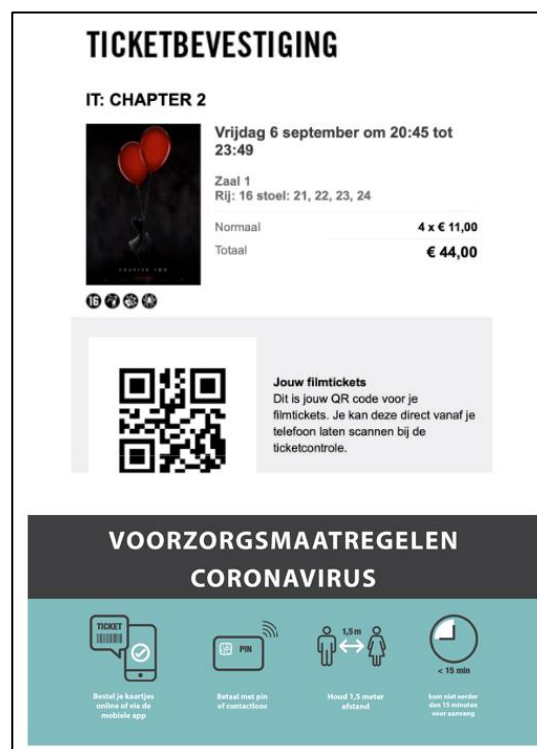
TICKETBEVESTIGING

IT: CHAPTER 2

CHAPTER TWO

Vrijdag 6 september om 20:45 tot 23:49

Zaal 1
Rij: 16 stoel: 21, 22, 23, 24

| Normaal | 4 x € 11,00 |
|---|---|
| Totaal | € 44,00 |

16

Jouw filmtickets
Dit is jouw QR code voor je filmtickets. Je kan deze direct vanaf je telefoon laten scannen bij de ticketcontrole.

VOORZORGSMAATREGELEN CORONAVIRUS

TICKET

Bestel je kaartjes online of via de mobiele app

PIN

Betaal met pin of contactloos

1,5m

Houd 1,5 meter afstand

< 15 min

kom niet eerder dan 15 minuten voor aanvang